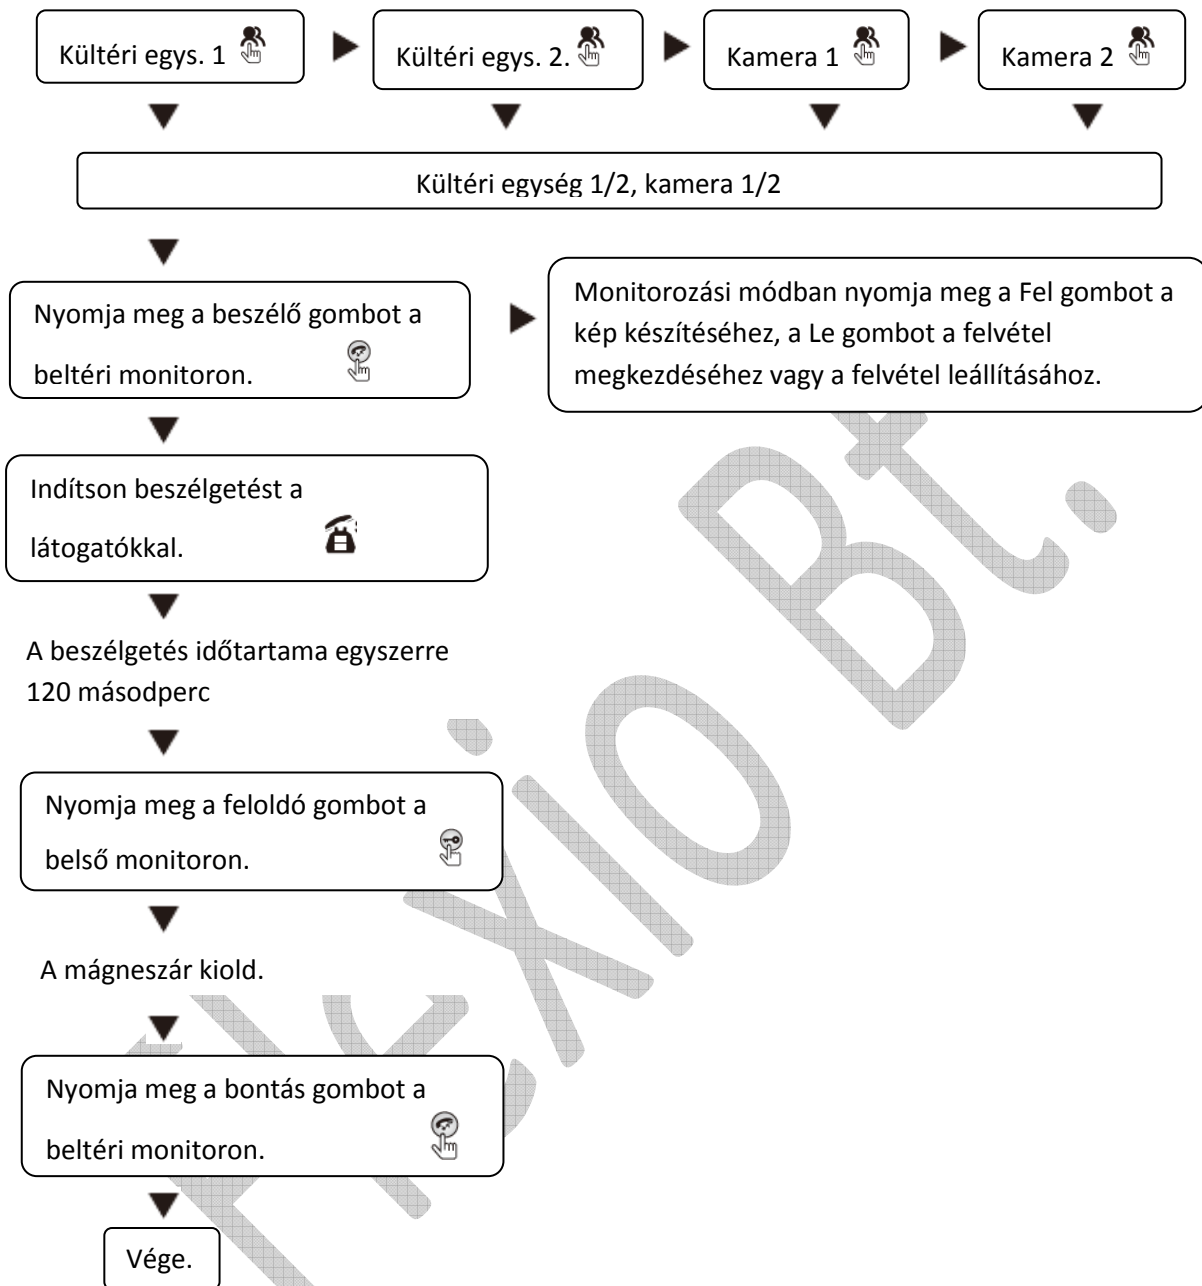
Kültéri egys. 1

Kültéri egys. 2.

Kamera 1

Kamera 2

Kültéri egység 1/2, kamera 1/2

Nyomja meg a beszélő gombot a beltéri monitoron.

Monitorozási módban nyomja meg a Fel gombot a kép készítéséhez, a Le gombot a felvétel megkezdéséhez vagy a felvétel leállításához.

Indítson beszélgetést a látogatókkal.

A beszélgetés időtartama egyszerre 120 másodperc

Nyomja meg a feloldó gombot a belső monitoron.

A mágneszár kiold.

Nyomja meg a bontás gombot a beltéri monitoron.

Vége.

Flexio Bt.